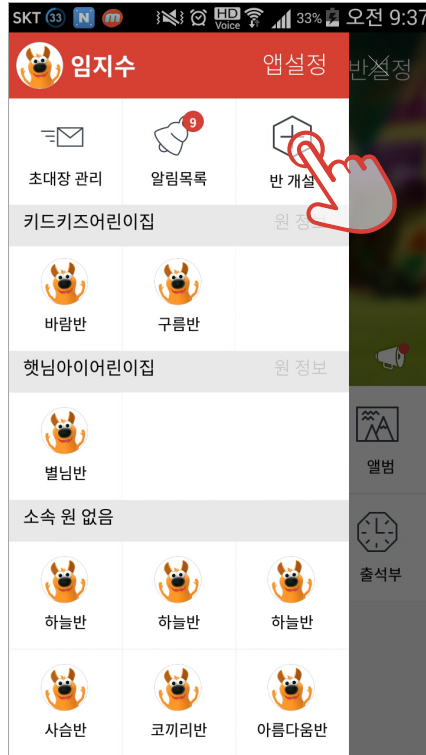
SKT 33 N m HD Voice 33% 오전 9:37

임지수 앱설정

반설정

초대장 관리

9 알림목록

반 개설

키드키즈어린이집 원 정보

바람반

구름반

햇님아이어린이집 원 정보

별님반

앨범

소속 원 없음

출석부

하늘반

하늘반

하늘반

사슴반

코끼리반

아름다움반